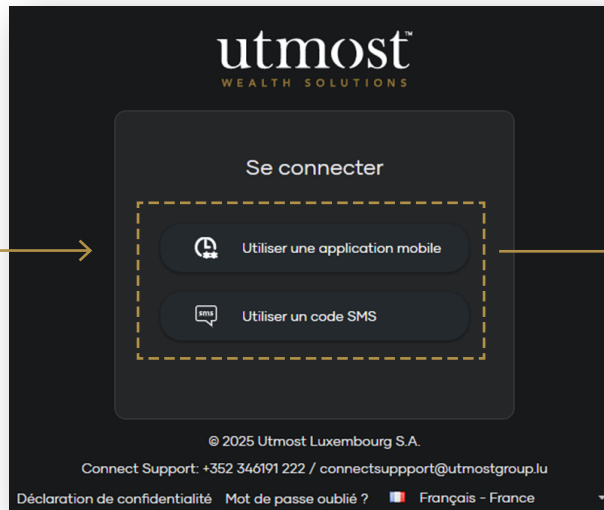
utmost™
WEALTH SOLUTIONS

Se connecter

Utiliser une application mobile

sms
Utiliser un code SMS

© 2025 Utmost Luxembourg S.A.

Connect Support: +352 346191 222 / connectsuppport@utmostgroup.lu

Déclaration de confidentialité Mot de passe oublié ? Français - France